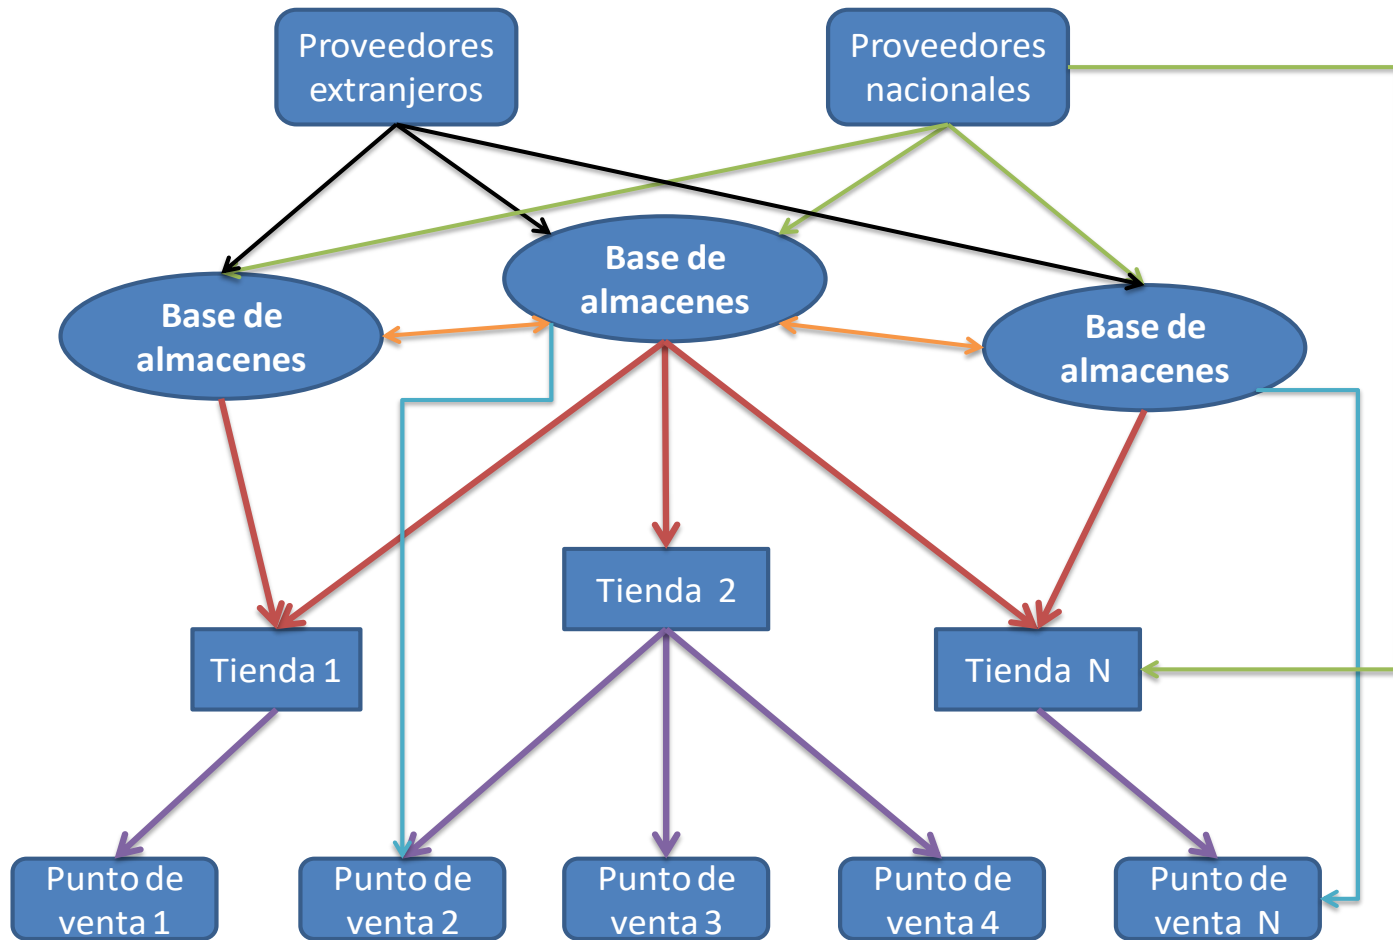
Proveedores extranjeros

Proveedores nacionales

Base de almacenes

Base de almacenes

Base de almacenes

Tienda 2

Tienda 1

Tienda N

Punto de venta 1

Punto de venta 2

Punto de venta 3

Punto de venta 4

Punto de venta N